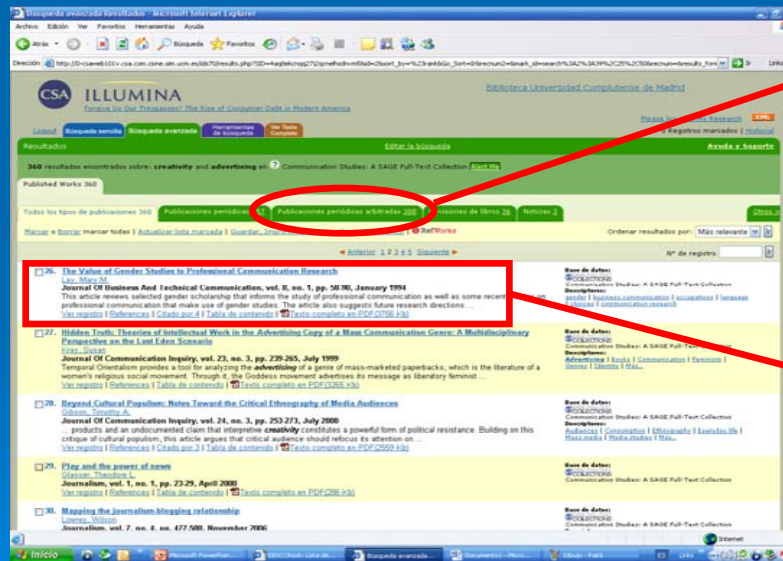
Búsqueda avanzada Resultados - Microsoft Internet Explorer

Archivo Edición Ver Favoritos Herramientas Ayuda

Atrás Búsqueda Favoritos

Dirección http://0-csaweb101v.csa.com.cisne.sim.ucm.es/ids70/results.php?SID=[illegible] Ir Links

CSA ILLUMINA

Forgive Us Our Trespasses? The Rise of Consumer Debt in Modern America

Biblioteca Universidad Complutense de Madrid

Please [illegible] Research

Logout Búsqueda sencilla Búsqueda avanzada Herramientas de búsqueda Ver Texto Completo

Registros marcados | Historial

Resultados Editar la búsqueda Ayuda y Soporte

360 resultados encontrados sobre: creativity and advertising en Communication Studies: A SAGE Full-Text Collection Alert Me

Published Works 360

Todos los tipos de publicaciones 360 Publicaciones periódicas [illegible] Publicaciones periódicas arbitradas 300 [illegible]siones de libros 26 Noticias 2 Otros

Marcar o Borrar marcar todas | Actualizar lista marcada | Guardar, Imprimir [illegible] RefWorks

Ordenar resultados por: Más relevante

◄ Anterior 1 2 3 4 5 Siguiente ►

Nº de registro

26. The Value of Gender Studies to Professional Communication Research
Lay, Mary M.
Journal Of Business And Technical Communication, vol. 8, no. 1, pp. 58-80, January 1994
This article reviews selected gender scholarship that informs the study of professional communication as well as some recent professional communication that make use of gender studies. The article also suggests future research directions ...
Ver registro | References | Citado por 4 | Tabla de contenido | Texto completo en PDF(3756 Kb)

Base de datos: COLLECTIONS Communication Studies: A SAGE Full-Text Collection
Descriptores: gender | business communication | occupations | language | choices | communication research

27. Hidden Truth: Theories of Intellectual Work in the Advertising Copy of a Mass Communication Genre: A Multidisciplinary Perspective on the Lost Eden Scenario
Kray, Susan
Journal Of Communication Inquiry, vol. 23, no. 3, pp. 239-265, July 1999
Temporal Orientalism provides a tool for analyzing the advertising of a genre of mass-marketed paperbacks, which is the literature of a women's religious social movement. Through it, the Goddess movement advertises its message as liberatory feminist ...
Ver registro | References | Tabla de contenido | Texto completo en PDF(3265 Kb)

Base de datos: COLLECTIONS Communication Studies: A SAGE Full-Text Collection
Descriptores: Advertising | Books | Communication | Feminism | Stereos | Identity | Más...

28. Beyond Cultural Populism: Notes Toward the Critical Ethnography of Media Audiences
Gibson, Timothy A.
Journal Of Communication Inquiry, vol. 24, no. 3, pp. 253-273, July 2000
... products and an undocumented claim that interpretive creativity constitutes a powerful form of political resistance. Building on this critique of cultural populism, this article argues that critical audience should refocus its attention on ...
Ver registro | References | Citado por 3 | Tabla de contenido | Texto completo en PDF(2559 Kb)

Base de datos: COLLECTIONS Communication Studies: A SAGE Full-Text Collection
Descriptores: Audiences | Consumption | Ethnography | Everyday life | Mass media | Media studies | Más...

29. Play and the power of news
Glasser, Theodore L.
Journalism, vol. 1, no. 1, pp. 23-29, April 2000
Ver registro | References | Tabla de contenido | Texto completo en PDF(286 Kb)

Base de datos: COLLECTIONS Communication Studies: A SAGE Full-Text Collection

30. Mapping the journalism-blogging relationship
Lowrey, Wilson
Journalism, vol. 7, no. 4, pp. 477-500, November 2006

Base de datos: COLLECTIONS Communication Studies: A SAGE Full-Text Collection

Internet

Inicio Microsoft PowerPoin... EBSCOhost: Lista de... Búsqueda avanzada... Documento1 - Micro... Dibujo - Paint Links